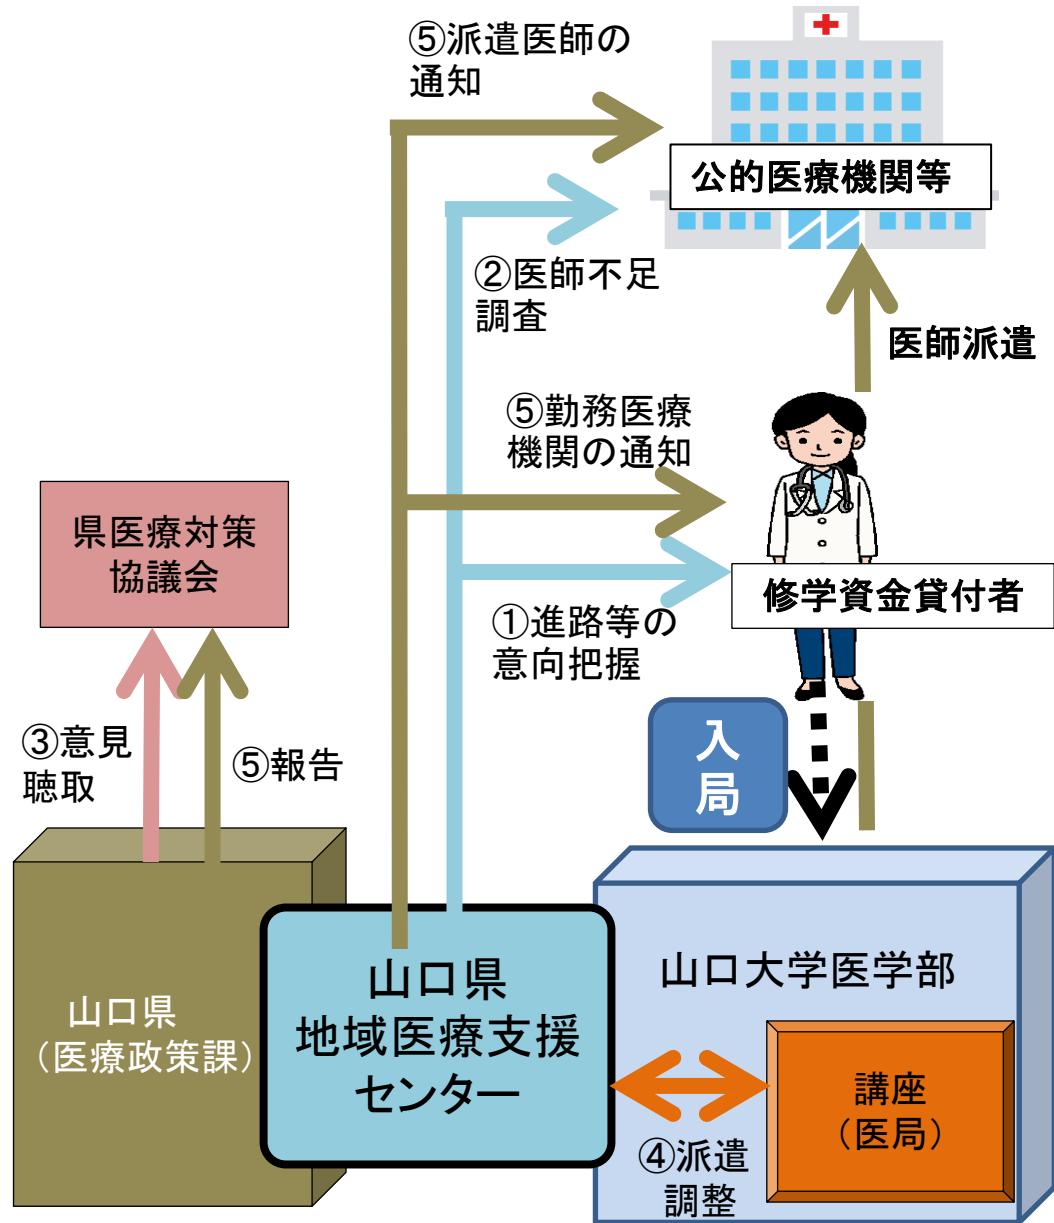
⑤派遣医師の通知

公的医療機関等

②医師不足調査

医師派遣

⑤勤務医療機関の通知

県医療対策協議会

修学資金貸付者

①進路等の意向把握

入局

③意見聴取

⑤報告

山口大学医学部

山口県（医療政策課）

山口県地域医療支援センター

講座（医局）

④派遣調整